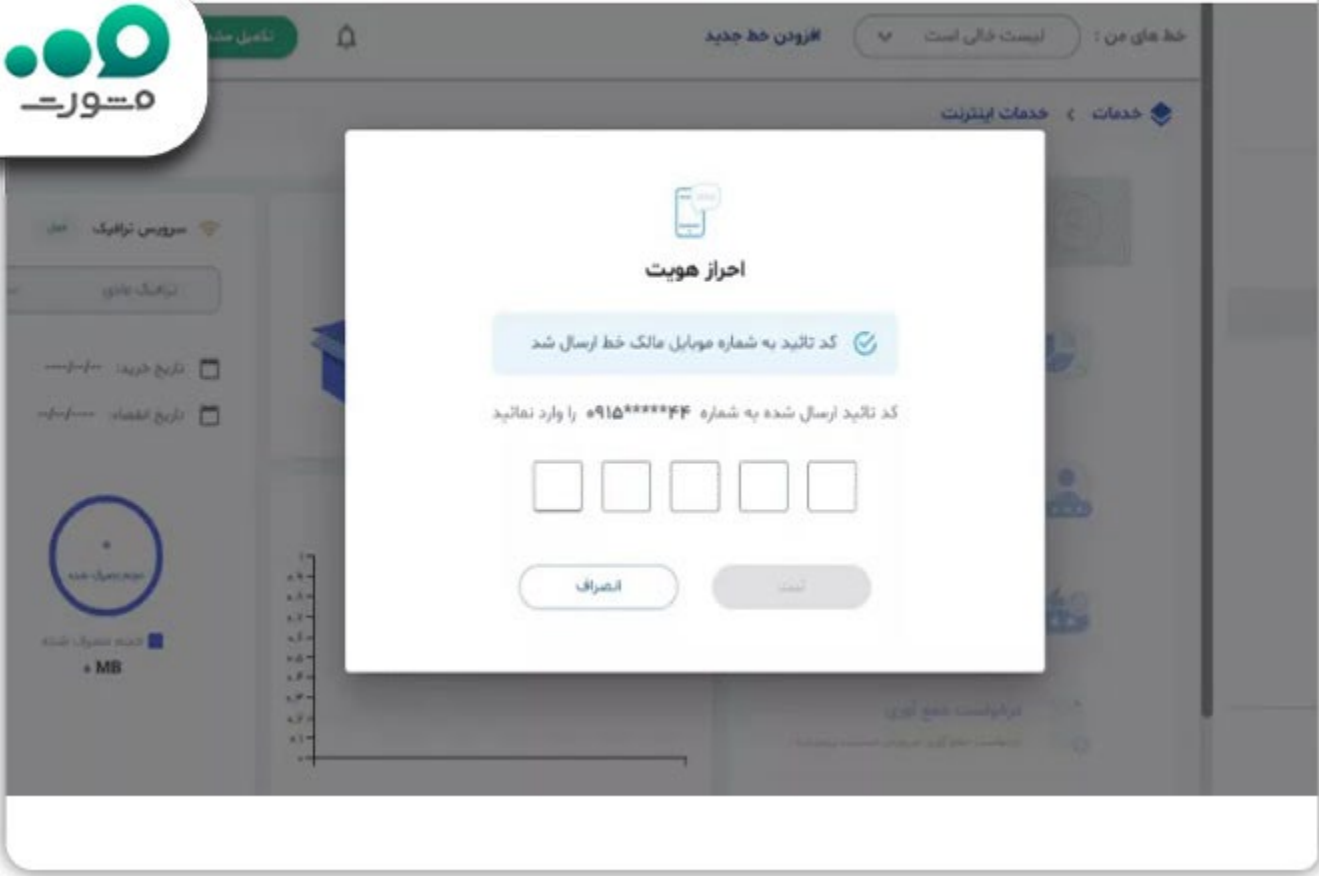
مشورت

خط های من : لیست خالی است
افزودن خط جدید
تکمیل مشخصات

خدمات > خدمات اینترنت

سرویس ترافیک
ترافیک عادی
تاریخ خرید: ----/--/--
تاریخ انقضاء: ----/--/--
حجم مصرف شده
حجم مصرف شده
۰ MB

احراز هویت

کد تائید به شماره موبایل مالک خط ارسال شد

کد تائید ارسال شده به شماره ۰۹۱۵*****۴۴ را وارد نمائید

ثبت
انصراف

درخواست جمع آوری